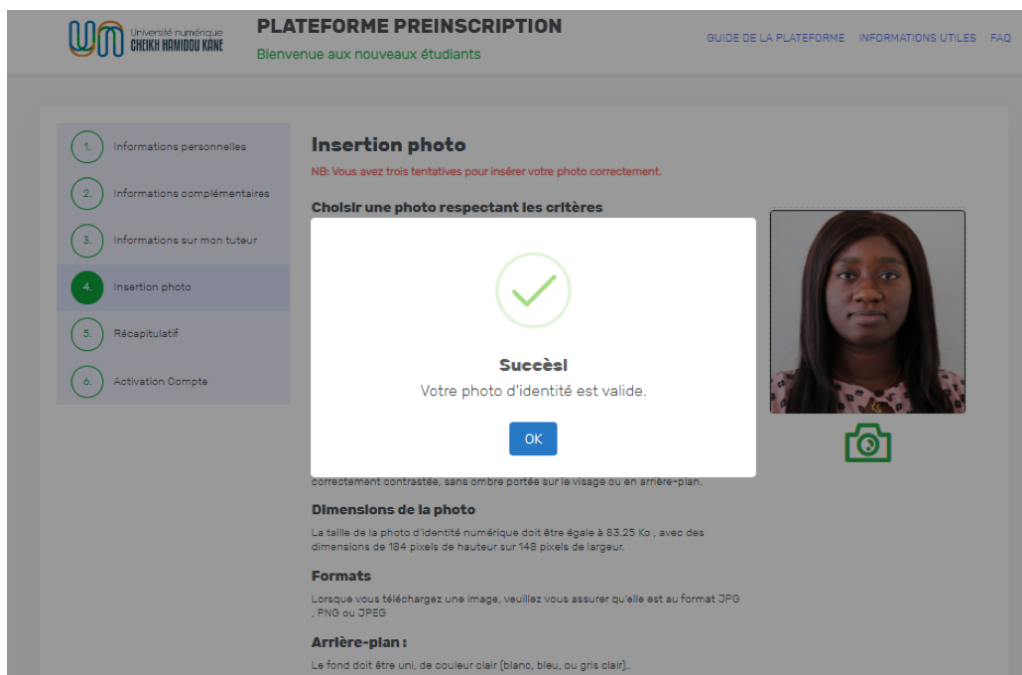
Université numérique
CHEIKH HAMIDOU KANE

PLATEFORME PREINSCRIPTION
Bienvenue aux nouveaux étudiants

GUIDE DE LA PLATEFORME INFORMATIONS UTILES FAQ

1. Informations personnelles
2. Informations complémentaires
3. Informations sur mon tuteur
4. Insertion photo
5. Récapitulatif
6. Activation Compte

Insertion photo

NB: Vous avez trois tentatives pour insérer votre photo correctement.

Choisir une photo respectant les critères

Succès!
Votre photo d'identité est valide.
OK

correctement contrastée, sans ombre portée sur le visage ou en arrière-plan.

Dimensions de la photo

La taille de la photo d'identité numérique doit être égale à 83.25 Ko , avec des dimensions de 184 pixels de hauteur sur 148 pixels de largeur.

Formats

Lorsque vous téléchargez une image, veuillez vous assurer qu'elle est au format JPG , PNG ou JPEG

Arrière-plan :

Le fond doit être uni, de couleur clair (blanc, bleu, ou gris clair)..